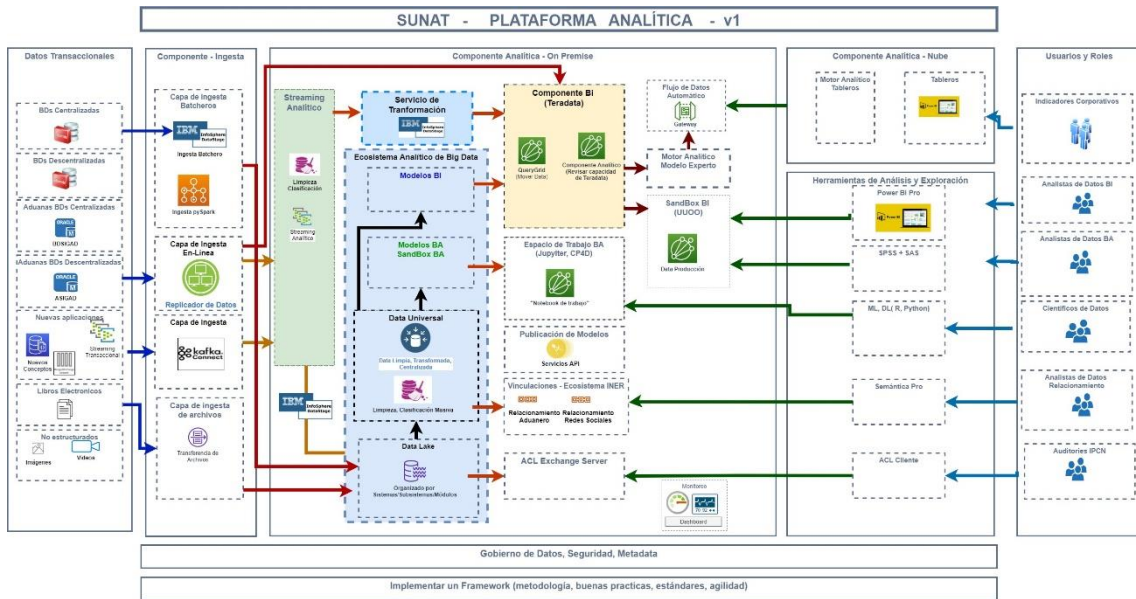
SUNAT - PLATAFORMA ANALÍTICA - v1

Datos Transaccionales

BDs Centralizadas

BDs Descentralizadas

Aduanas BDs Centralizadas

ORACLE

(SIGAD)

Aduanas BDs Descentralizadas

ORACLE

ASIGAD

Nuevas aplicaciones

Nuevos Conceptos

Streaming Transaccional

Libros Electronicos

No estructurados

Imágenes

Videos

Componente - Ingesta

Capa de Ingesta Batcheros

IBM InfoSphere DataStage

Ingesta Batchero

Ingesta pySpark

Capa de Ingesta En-Línea

Replicador de Datos

Capa de Ingesta

kafka Connect

Capa de ingesta de archivos

Transferencia de Archivos

Componente Analítica - On Premise

Streaming Analítico

Limpieza Clasificación

Streaming Analítico

IBM InfoSphere DataStage

Servicio de Tranformación

IBM InfoSphere DataStage

Ecosistema Analítico de Big Data

Modelos BI

Modelos BA SandBox BA

Data Universal

Data Limpia, Transformada, Centralizada

Limpieza, Clasificación Masiva

Data Lake

Organizado por Sistemas/Subsistemas/Módulos

Componente BI (Teradata)

QuerySurge (Mover Data)

Componente Analítico (Revisar capacidad de Teradata)

Flujo de Datos Automático

Gateway

Motor Analítico Modelo Experto

SandBox BI (UUOO)

Data Producción

Espacio de Trabajo BA (Jupyter, CP4D)

"Notebook de trabajo"

Publicación de Modelos

Servicios API

Vinculaciones - Ecosistema INER

Relacionamiento Aduanero

Relacionamiento Redes Sociales

ACL Exchange Server

Monitoreo

Dashboard

Componente Analítica - Nube

Motor Analítico Tableros

Tableros

Herramientas de Análisis y Exploración

Power BI Pro

SPSS + SAS

ML, DL( R, Python)

Semántico Pro

ACL Cliente

Usuarios y Roles

Indicadores Corporativos

Analistas de Datos BI

Analistas de Datos BA

Científicos de Datos

Analistas de Datos Relacionamiento

Auditores IPCN

Gobierno de Datos, Seguridad, Metadata

Implementar un Framework (metodología, buenas practicas, estándares, agilidad)